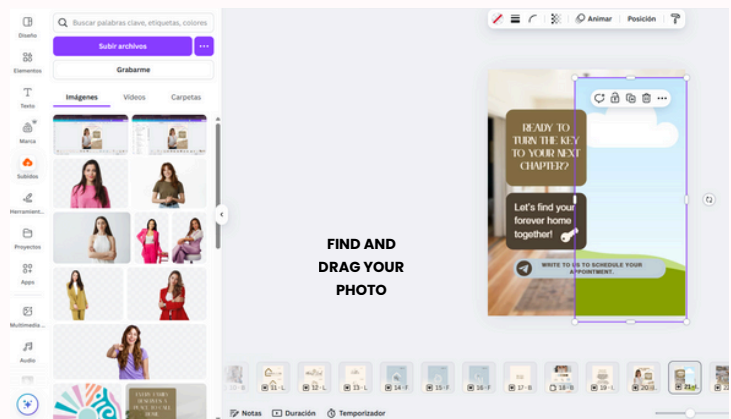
Diseño

Elementos

Texto

Marca

Subidos

Herramient...

Proyectos

Apps

Multimedia...

Audio

Buscar palabras clave, etiquetas, colores

Subir archivos

Grabarme

Imágenes

Videos

Carpetas

Animar

Posición

READY TO TURN THE KEY TO YOUR NEXT CHAPTER?

Let's find your forever home together!

WRITE TO US TO SCHEDULE YOUR APPOINTMENT.

FIND AND DRAG YOUR PHOTO

Notas

Duración

Temporizador